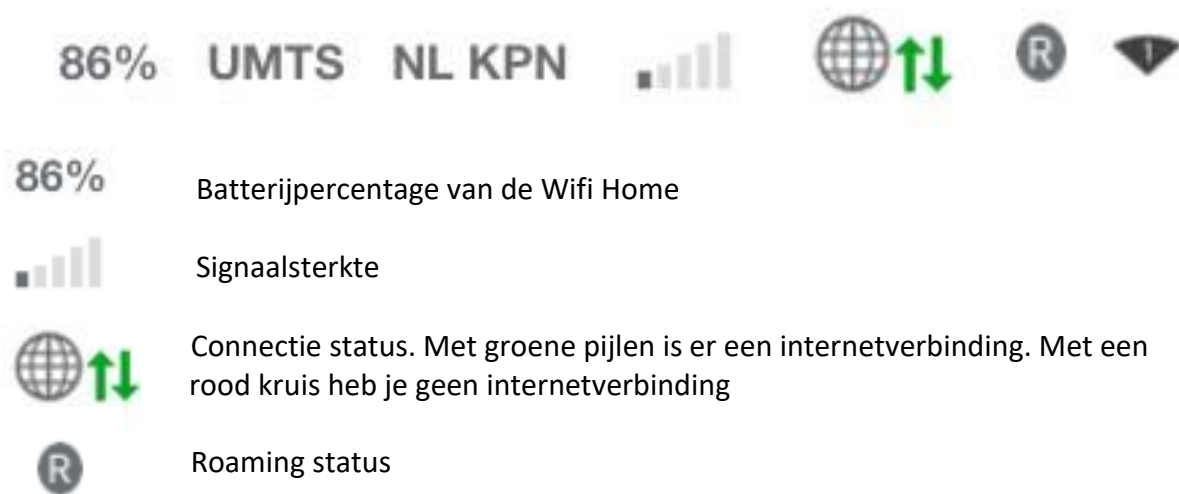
86% UMTS NL KPN R 1

86% Batterijpercentage van de Wifi Home

Signaalsterkte

Connectie status. Met groene pijlen is er een internetverbinding. Met een rood kruis heb je geen internetverbinding

R Roaming status